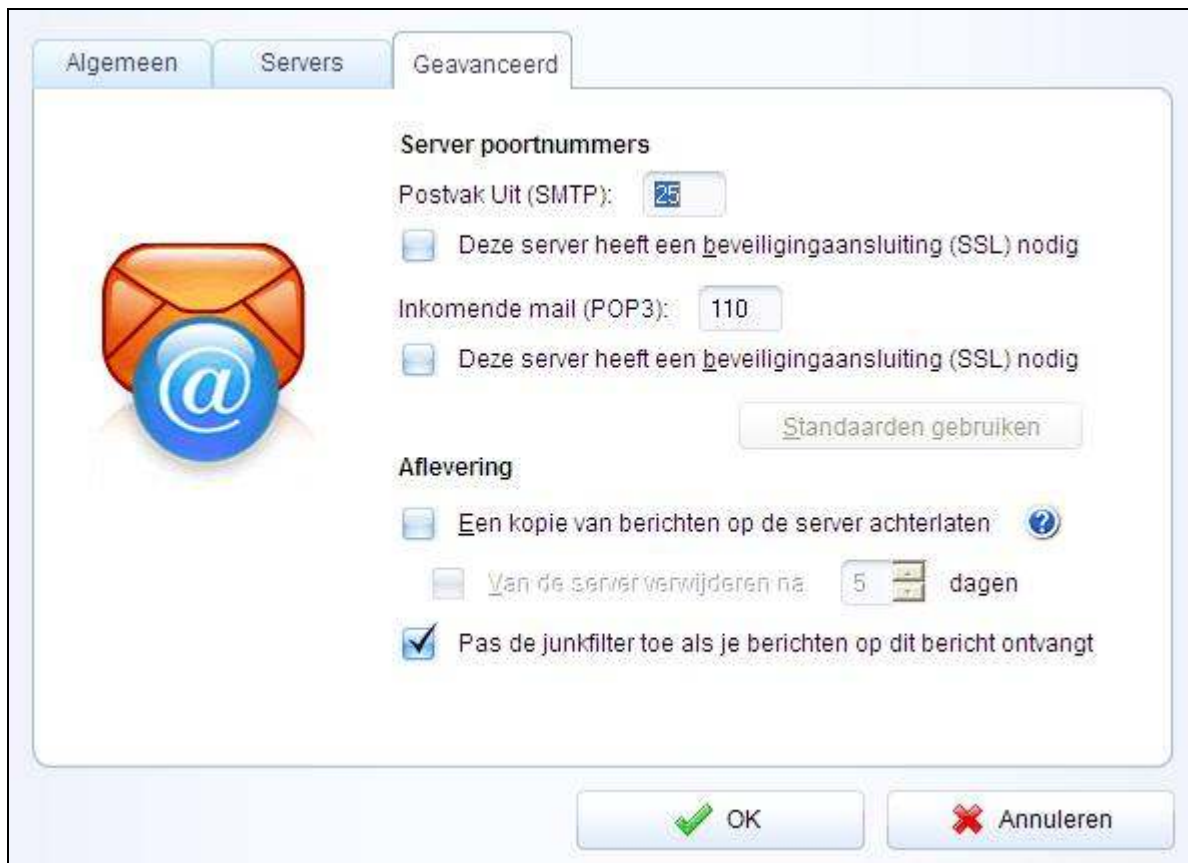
Algemeen Servers Geavanceerd

Server poortnummers

Postvak Uit (SMTP): 25

Deze server heeft een beveiligingaansluiting (SSL) nodig

Inkomende mail (POP3): 110

Deze server heeft een beveiligingaansluiting (SSL) nodig

Standaarden gebruiken

Aflevering

Een kopie van berichten op de server achterlaten

Van de server verwijderen na 5 dagen

Pas de junkfilter toe als je berichten op dit bericht ontvangt

OK Annuleren